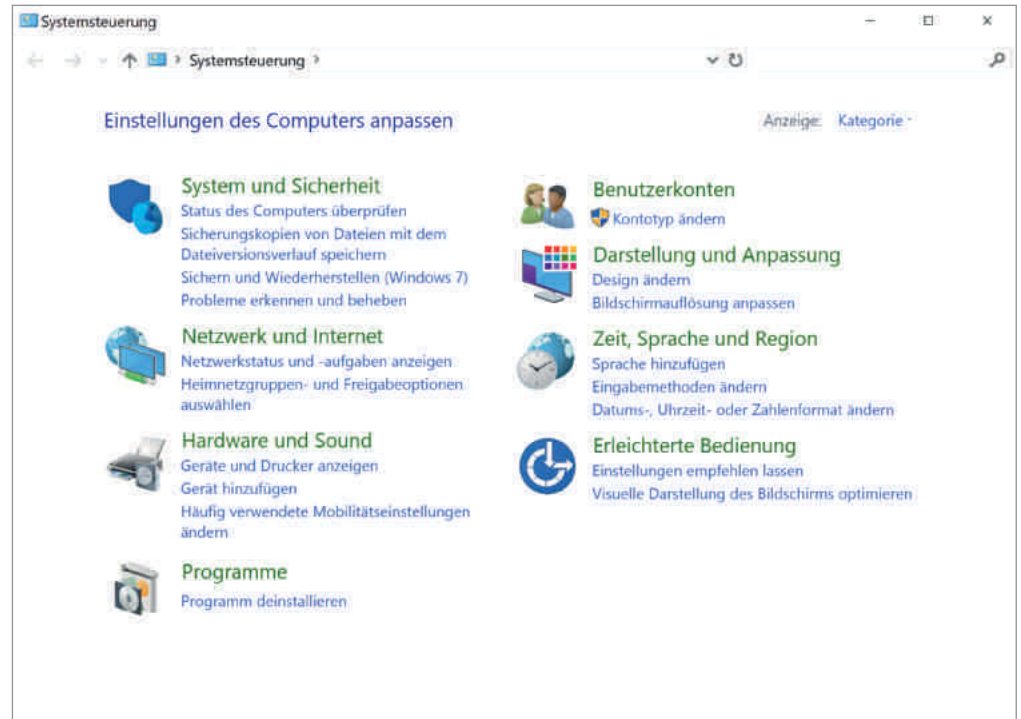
Systemsteuerung

Systemsteuerung ›

Einstellungen des Computers anpassen

Anzeige: Kategorie ▾

System und Sicherheit
Status des Computers überprüfen
Sicherungskopien von Dateien mit dem Dateiversionsverlauf speichern
Sichern und Wiederherstellen (Windows 7)
Probleme erkennen und beheben

Netzwerk und Internet
Netzwerkstatus und -aufgaben anzeigen
Heimnetzgruppen- und Freigabeoptionen auswählen

Hardware und Sound
Geräte und Drucker anzeigen
Gerät hinzufügen
Häufig verwendete Mobilitätseinstellungen ändern

Programme
Programm deinstallieren

Benutzerkonten
Kontotyp ändern

Darstellung und Anpassung
Design ändern
Bildschirmauflösung anpassen

Zeit, Sprache und Region
Sprache hinzufügen
Eingabemethoden ändern
Datums-, Uhrzeit- oder Zahlenformat ändern

Erleichterte Bedienung
Einstellungen empfehlen lassen
Visuelle Darstellung des Bildschirms optimieren